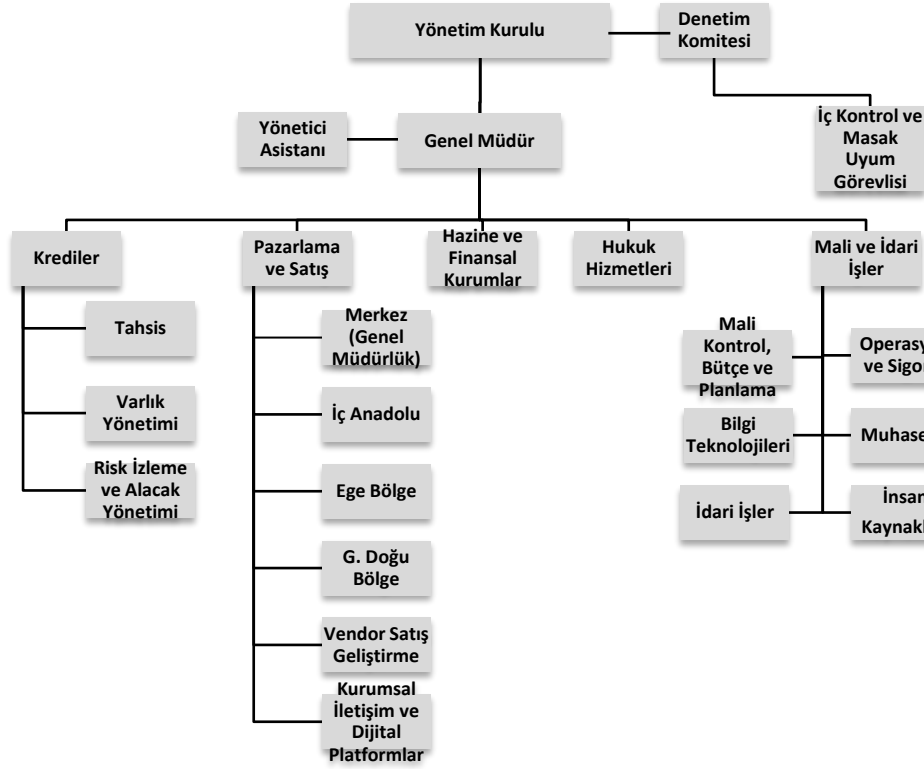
Yönetim Kurulu

Denetim Komitesi

İç Kontrol ve Masak Uyum Görevlisi

Yönetici Asistanı

Genel Müdür

Krediler

Pazarlama ve Satış

Hazine ve Finansal Kurumlar

Hukuk Hizmetleri

Mali ve İdari İşler

Tahsis

Varlık Yönetimi

Risk İzleme ve Alacak Yönetimi

Merkez (Genel Müdürlük)

İç Anadolu

Ege Bölge

G. Doğu Bölge

Vendor Satış Geliştirme

Kurumsal İletişim ve Dijital Platformlar

Mali Kontrol, Bütçe ve Planlama

Operasy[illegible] ve Sigor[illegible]

Bilgi Teknolojileri

Muhase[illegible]

İdari İşler

İnsan Kaynakl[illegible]